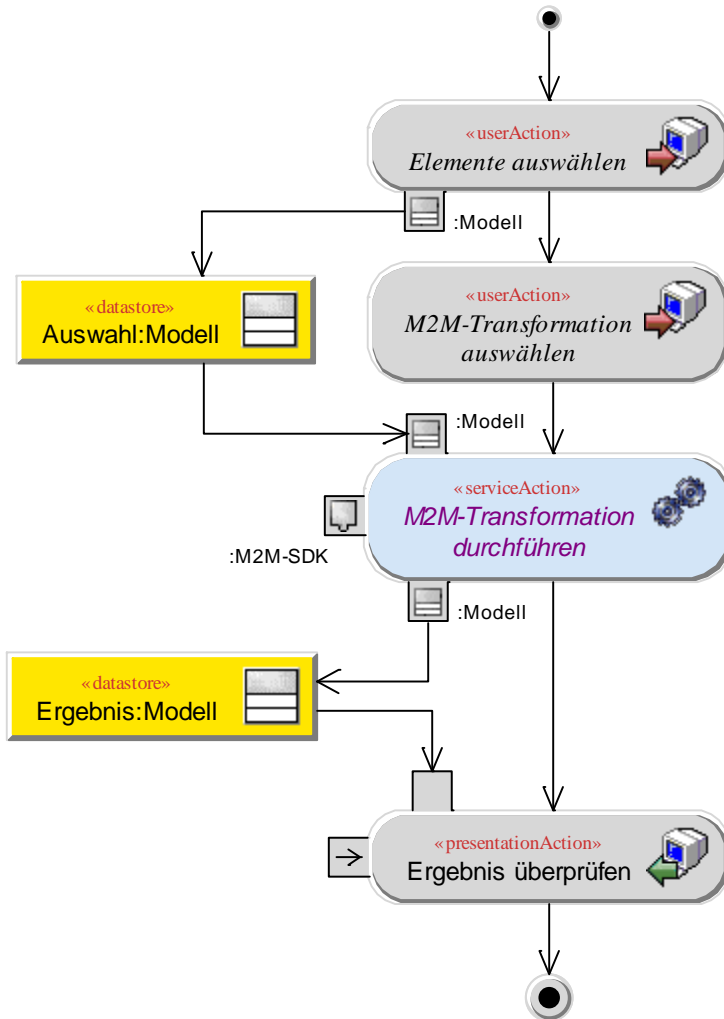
«userAction»
Elemente auswählen

:Modell

«datastore»
Auswahl:Modell

«userAction»
M2M-Transformation auswählen

:Modell

«serviceAction»
M2M-Transformation durchführen

:M2M-SDK

:Modell

«datastore»
Ergebnis:Modell

«presentationAction»
Ergebnis überprüfen